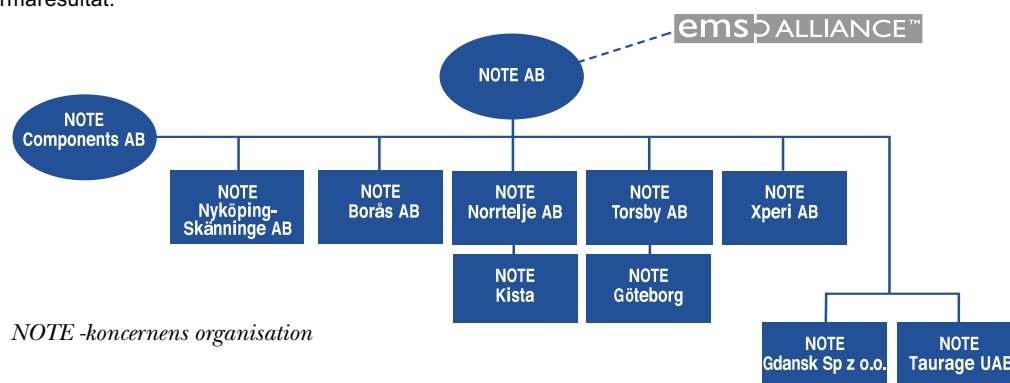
rmaresultat.

ems ALLIANCE™

NOTE AB

NOTE Components AB

NOTE Nyköping-Skänninge AB

NOTE Borås AB

NOTE Norrtelje AB

NOTE Torsby AB

NOTE Xperi AB

NOTE Kista

NOTE Göteborg

NOTE -koncernens organisation

NOTE Gdansk Sp z o.o.

NOTE Taurage UAB